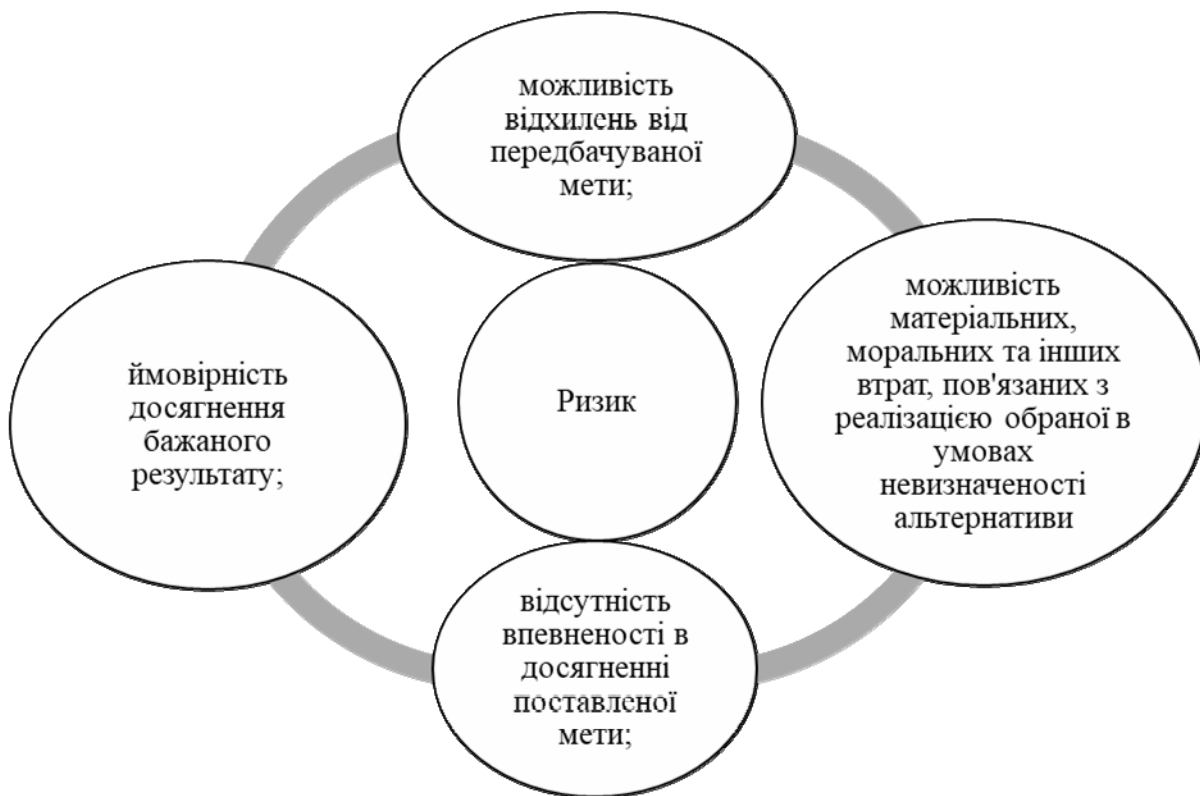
можливість відхилень від передбачуваної мети;

ймовірність досягнення бажаного результату;

Ризик

можливість матеріальних, моральних та інших втрат, пов'язаних з реалізацією обраної в умовах невизначеності альтернативи

відсутність впевненості в досягненні поставленої мети;